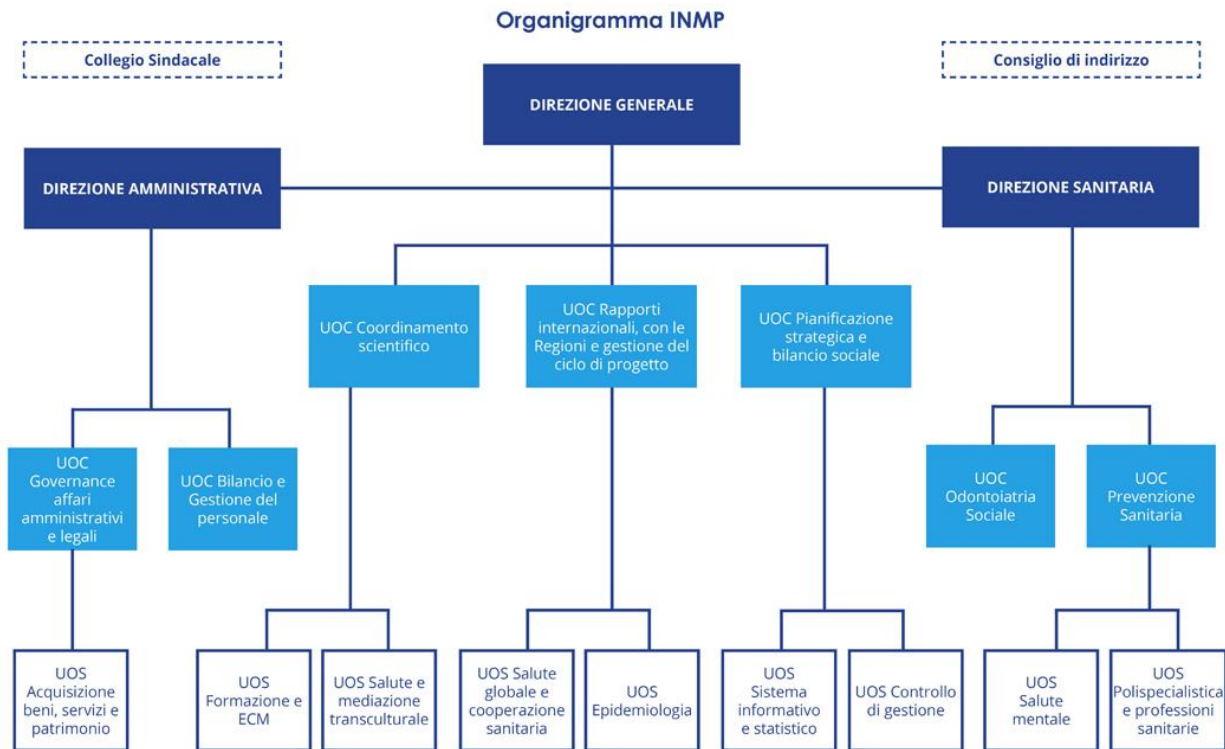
Organigramma INMP

Collegio Sindacale

Consiglio di indirizzo

DIREZIONE GENERALE

DIREZIONE AMMINISTRATIVA

DIREZIONE SANITARIA

UOC Coordinamento scientifico

UOC Rapporti internazionali, con le Regioni e gestione del ciclo di progetto

UOC Pianificazione strategica e bilancio sociale

UOC Governance affari amministrativi e legali

UOC Bilancio e Gestione del personale

UOC Odontoiatria Sociale

UOC Prevenzione Sanitaria

UOS Acquisizione beni, servizi e patrimonio

UOS Formazione e ECM

UOS Salute e mediazione transculturale

UOS Salute globale e cooperazione sanitaria

UOS Epidemiologia

UOS Sistema informativo e statistico

UOS Controllo di gestione

UOS Salute mentale

UOS Polispecialistica e professioni sanitarie